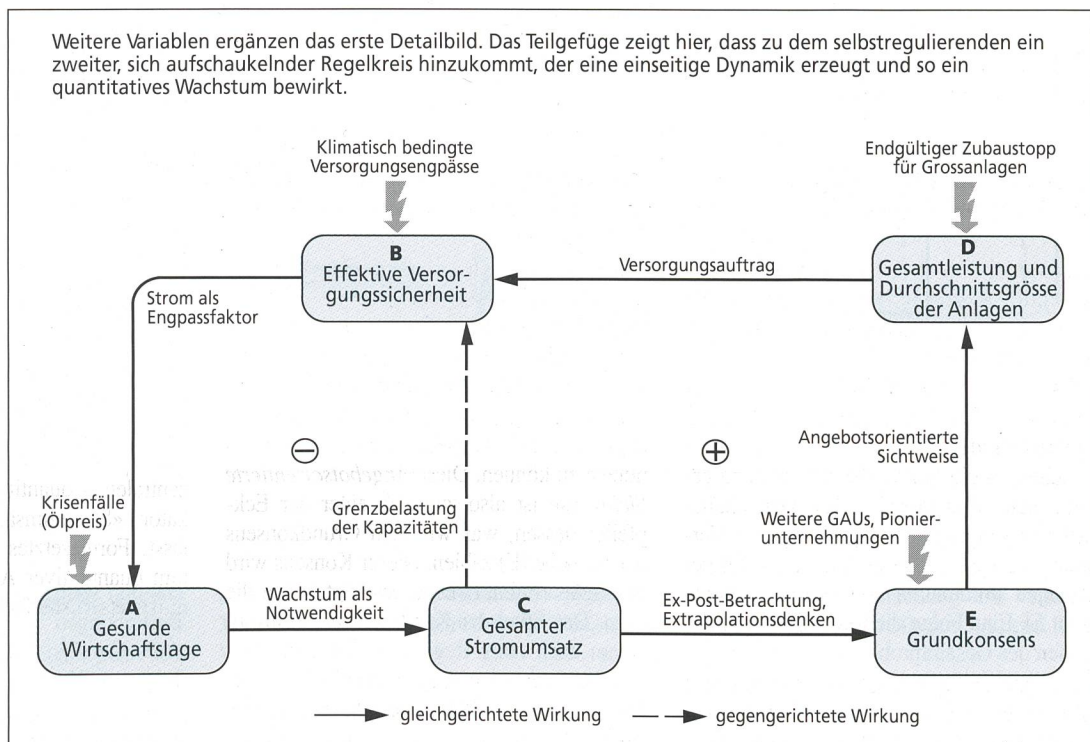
Weitere Variablen ergänzen das erste Detailbild. Das Teilgefüge zeigt hier, dass zu dem selbstregulierenden ein zweiter, sich aufschaukelnder Regelkreis hinzukommt, der eine einseitige Dynamik erzeugt und so ein quantitatives Wachstum bewirkt.

Klimatisch bedingte Versorgungsengpässe

Endgültiger Zubaustopp für Grossanlagen

B
Effektive Versorgungssicherheit

Versorgungsauftrag

D
Gesamtleistung und Durchschnittsgrösse der Anlagen

Strom als Engpassfaktor

⊖

⊕

Angebotsorientierte Sichtweise

Krisenfälle (Ölpreis)

Grenzbelastung der Kapazitäten

Weitere GAUs, Pionierunternehmungen

A
Gesunde Wirtschaftslage

Wachstum als Notwendigkeit

C
Gesamter Stromumsatz

Ex-Post-Betrachtung, Extrapolationsdenken

E
Grundkonsens

gleichgerichtete Wirkung

gegengerichtete Wirkung